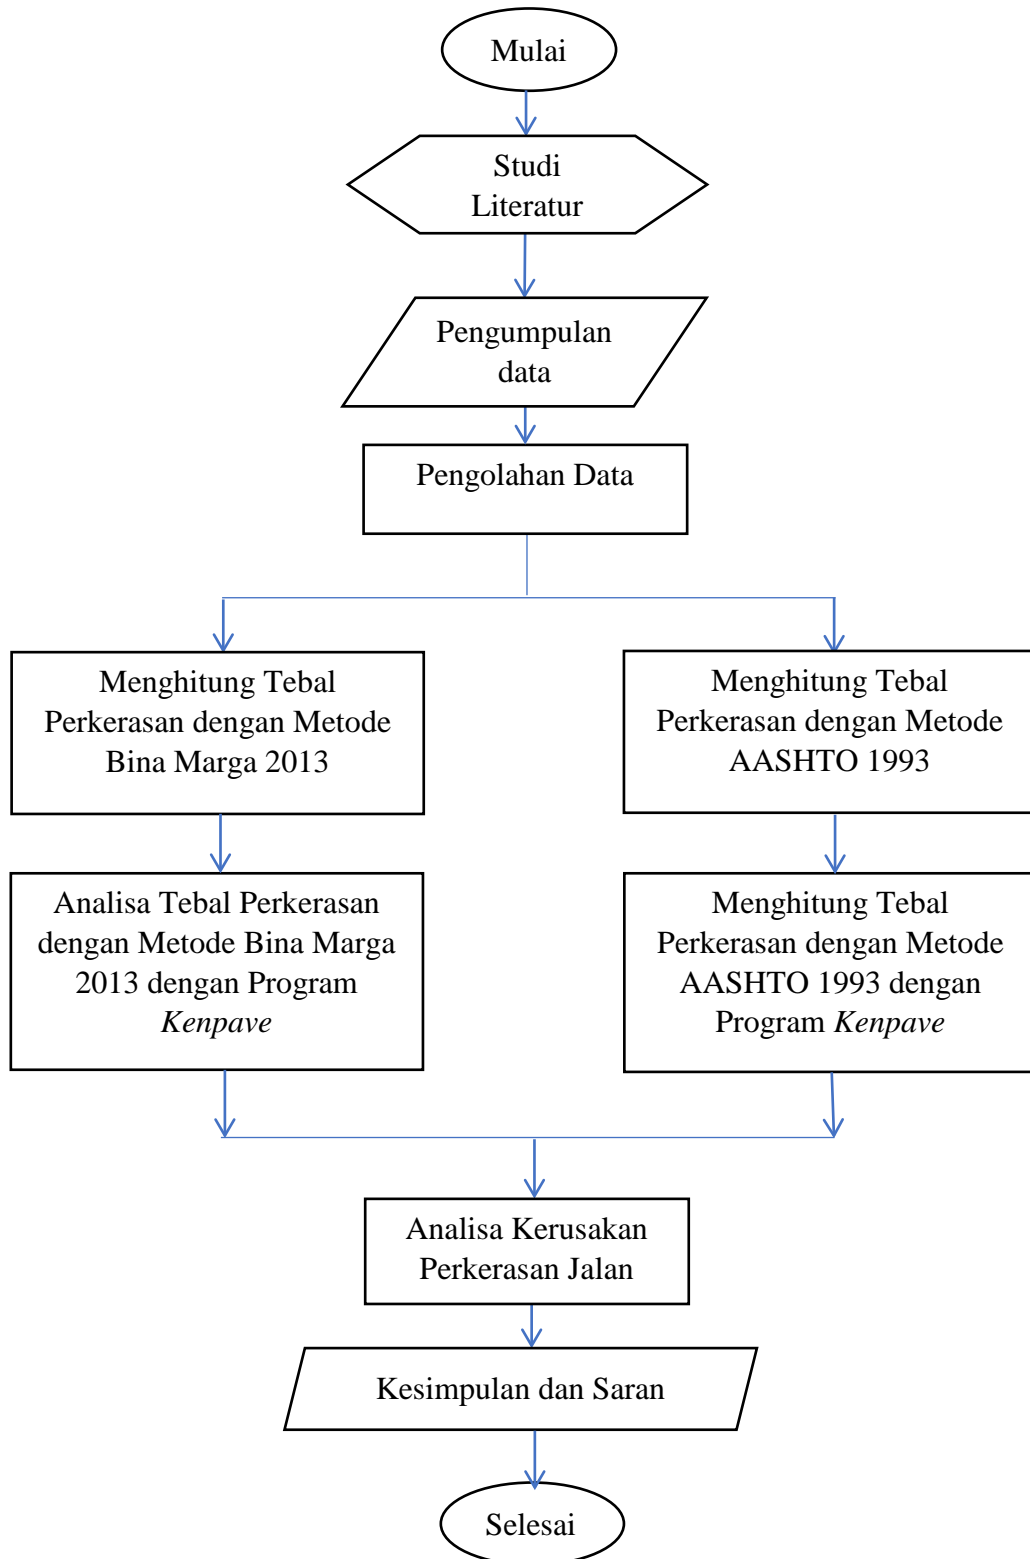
Mulai

Studi Literatur

Pengumpulan data

Pengolahan Data

Menghitung Tebal Perkerasan dengan Metode Bina Marga 2013

Analisa Tebal Perkerasan dengan Metode Bina Marga 2013 dengan Program *Kenpave*

Menghitung Tebal Perkerasan dengan Metode AASHTO 1993

Menghitung Tebal Perkerasan dengan Metode AASHTO 1993 dengan Program *Kenpave*

Analisa Kerusakan Perkerasan Jalan

Kesimpulan dan Saran

Selesai